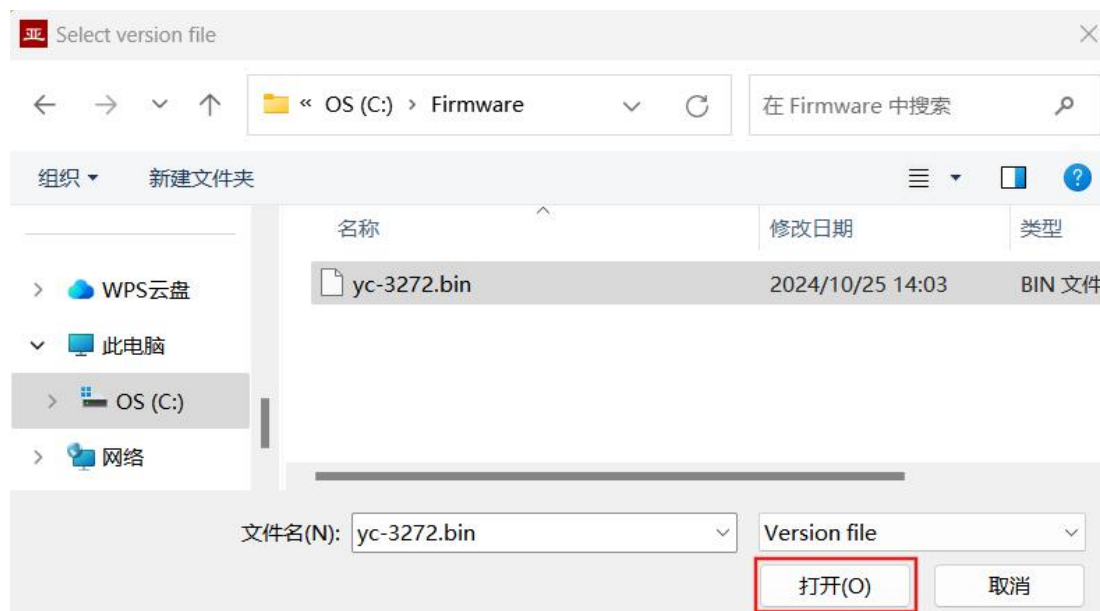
亚 Select version file

« OS (C:) › Firmware

在 Firmware 中搜索

组织 ▾ 新建文件夹

名称

修改日期

类型

WPS云盘

此电脑

OS (C:)

网络

yc-3272.bin

2024/10/25 14:03

BIN 文件

文件名(N): yc-3272.bin

Version file

打开(O)

取消